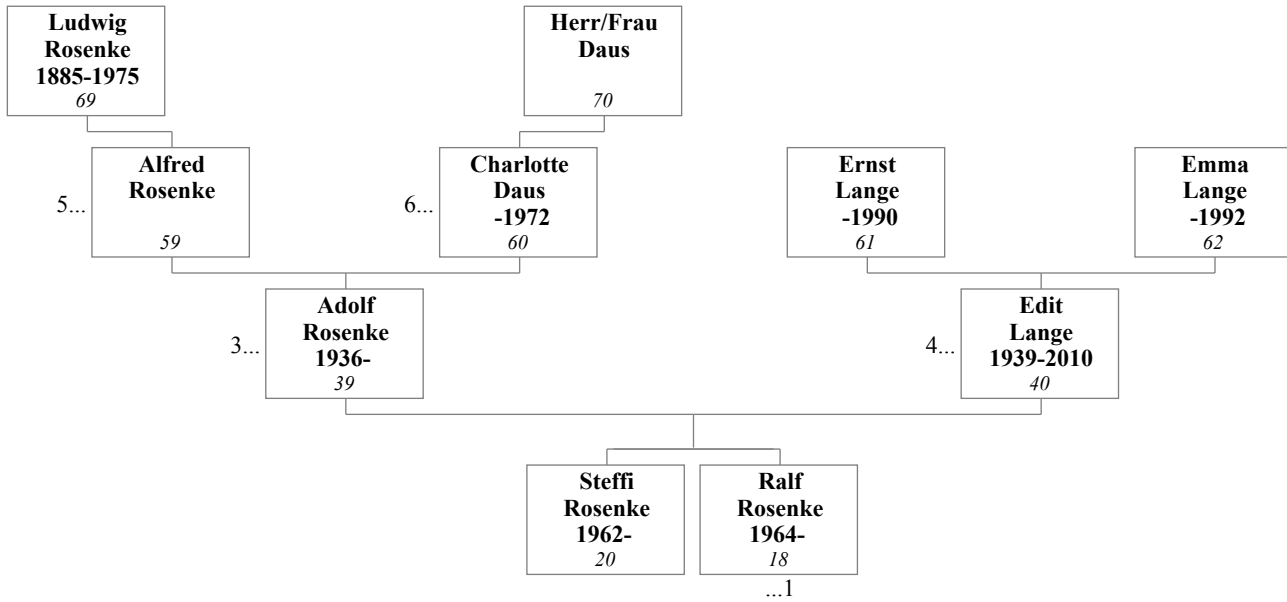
Ludwig
Rosenke
1885-1975
69

Herr/Frau
Daus
70

5...
Alfred
Rosenke
59

6...
Charlotte
Daus
-1972
60

Ernst
Lange
-1990
61

Emma
Lange
-1992
62

3...
Adolf
Rosenke
1936-
39

4...
Edit
Lange
1939-2010
40

Steffi
Rosenke
1962-
20

Ralf
Rosenke
1964-
18
...1